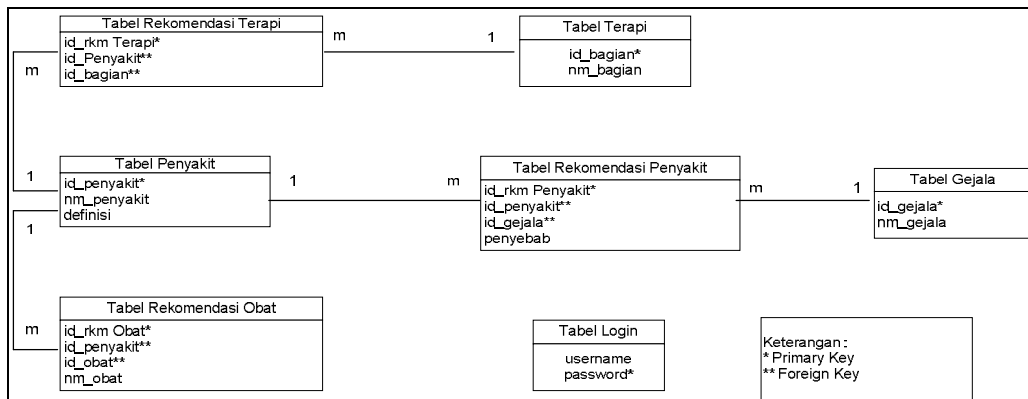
Tabel Rekomendasi Terapi
id_rkm Terapi*
id_Penyakit**
id_bagian**

m

1

Tabel Terapi
id_bagian*
nm_bagian

m

1

Tabel Penyakit
id_penyakit*
nm_penyakit
definisi

1

m

Tabel Rekomendasi Penyakit
id_rkm Penyakit*
id_penyakit**
id_gejala**
penyebab

m

1

Tabel Gejala
id_gejala*
nm_gejala

1

m

Tabel Rekomendasi Obat
id_rkm Obat*
id_penyakit**
id_obat**
nm_obat

Tabel Login
username
password*

Keterangan :
* Primary Key
** Foreign Key